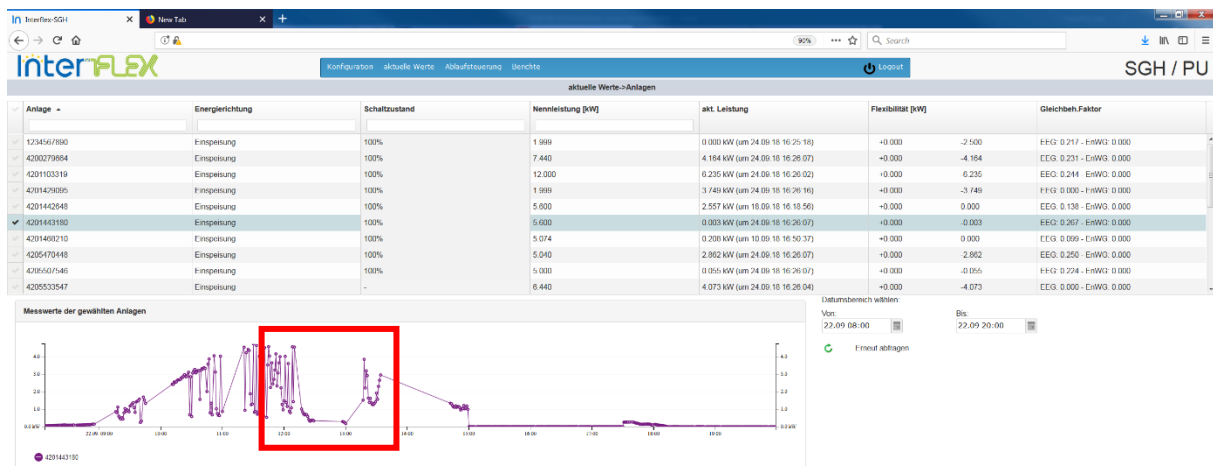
Interflex-SGH × New Tab × +

90% ··· ☆ Search

InterFLEX

Konfiguration aktuelle Werte Ablaufsteuerung Berichte

Logout

SGH / PU

aktuelle Werte->Anlagen

| Anlage | Energierichtung | Schaltzustand | Nennleistung [kW] | akt. Leistung | Flexibilität [kW] | | Gleichbeh.Faktor |
|---|---|---|---|---|---|---|---|
| 1234567890 | Einspeisung | 100% | 1.999 | 0.000 kW (um 24.09.18 16:25:18) | +0.000 | -2.500 | EEG: 0.217 - EnWG: 0.000 |
| 4200279884 | Einspeisung | 100% | 7.440 | 4.184 kW (um 24.09.18 16:26:07) | +0.000 | -4.164 | EEG: 0.231 - EnWG: 0.000 |
| 4201103319 | Einspeisung | 100% | 12.000 | 6.235 kW (um 24.09.18 16:26:02) | +0.000 | -6.235 | EEG: 0.244 - EnWG: 0.000 |
| 4201429095 | Einspeisung | 100% | 1.999 | 3.749 kW (um 24.09.18 16:26:16) | +0.000 | -3.749 | EEG: 0.000 - EnWG: 0.000 |
| 4201442648 | Einspeisung | 100% | 5.600 | 2.557 kW (um 18.09.18 16:18:56) | +0.000 | 0.000 | EEG: 0.138 - EnWG: 0.000 |
| 4201443180 | Einspeisung | 100% | 5.600 | 0.003 kW (um 24.09.18 16:26:07) | +0.000 | -0.003 | EEG: 0.267 - EnWG: 0.000 |
| 4201468210 | Einspeisung | 100% | 5.074 | 0.208 kW (um 10.09.18 16:50:37) | +0.000 | 0.000 | EEG: 0.899 - EnWG: 0.000 |
| 4205470448 | Einspeisung | 100% | 5.040 | 2.862 kW (um 24.09.18 16:26:07) | +0.000 | -2.862 | EEG: 0.250 - EnWG: 0.000 |
| 4205507546 | Einspeisung | 100% | 5.000 | 0.055 kW (um 24.09.18 16:26:07) | +0.000 | -0.055 | EEG: 0.224 - EnWG: 0.000 |
| 4205533547 | Einspeisung | - | 6.440 | 4.073 kW (um 24.09.18 16:26:04) | +0.000 | -4.073 | EEG: 0.000 - EnWG: 0.000 |

Messwerte der gewählten Anlagen

4.0
3.0
2.0
1.0
0.0 kW
22.09 09:00 10:00 11:00 12:00 13:00 14:00 15:00 16:00 17:00 18:00 19:00

4201443180

Datumsbereich wählen:
Von:
22.09 08:00
Bis:
22.09 20:00
Erneut abfragen